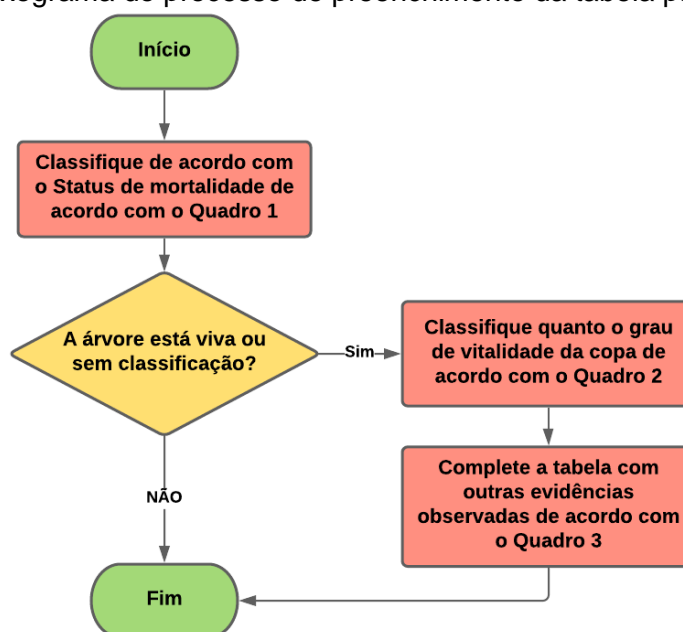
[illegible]

Início

Classifique de acordo com o Status de mortalidade de acordo com o Quadro 1

A árvore está viva ou sem classificação?

Sim

Classifique quanto o grau de vitalidade da copa de acordo com o Quadro 2

Complete a tabela com outras evidências observadas de acordo com o Quadro 3

NÃO

Fim